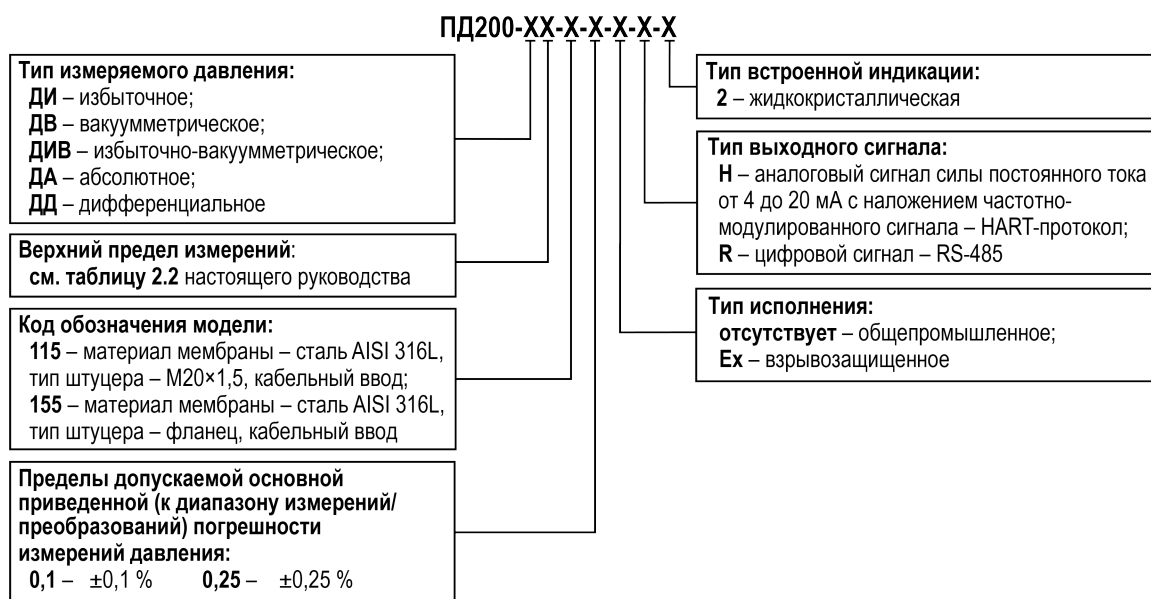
ПД200-XX-X-X-X-X-X

Тип измеряемого давления:
ДИ – избыточное;
ДВ – вакуумметрическое;
ДИВ – избыточно-вакуумметрическое;
ДА – абсолютное;
ДД – дифференциальное

Верхний предел измерений:
см. таблицу 2.2 настоящего руководства

Код обозначения модели:
115 – материал мембраны – сталь AISI 316L, тип штуцера – М20×1,5, кабельный ввод;
155 – материал мембраны – сталь AISI 316L, тип штуцера – фланец, кабельный ввод

Пределы допускаемой основной приведенной (к диапазону измерений/преобразований) погрешности измерений давления:
0,1 – ±0,1 % 0,25 – ±0,25 %

Тип встроенной индикации:
2 – жидкокристаллическая

Тип выходного сигнала:
H – аналоговый сигнал силы постоянного тока от 4 до 20 мА с наложением частотно-модулированного сигнала – HART-протокол;
R – цифровой сигнал – RS-485

Тип исполнения:
отсутствует – общепромышленное;
Ex – взрывозащищенное